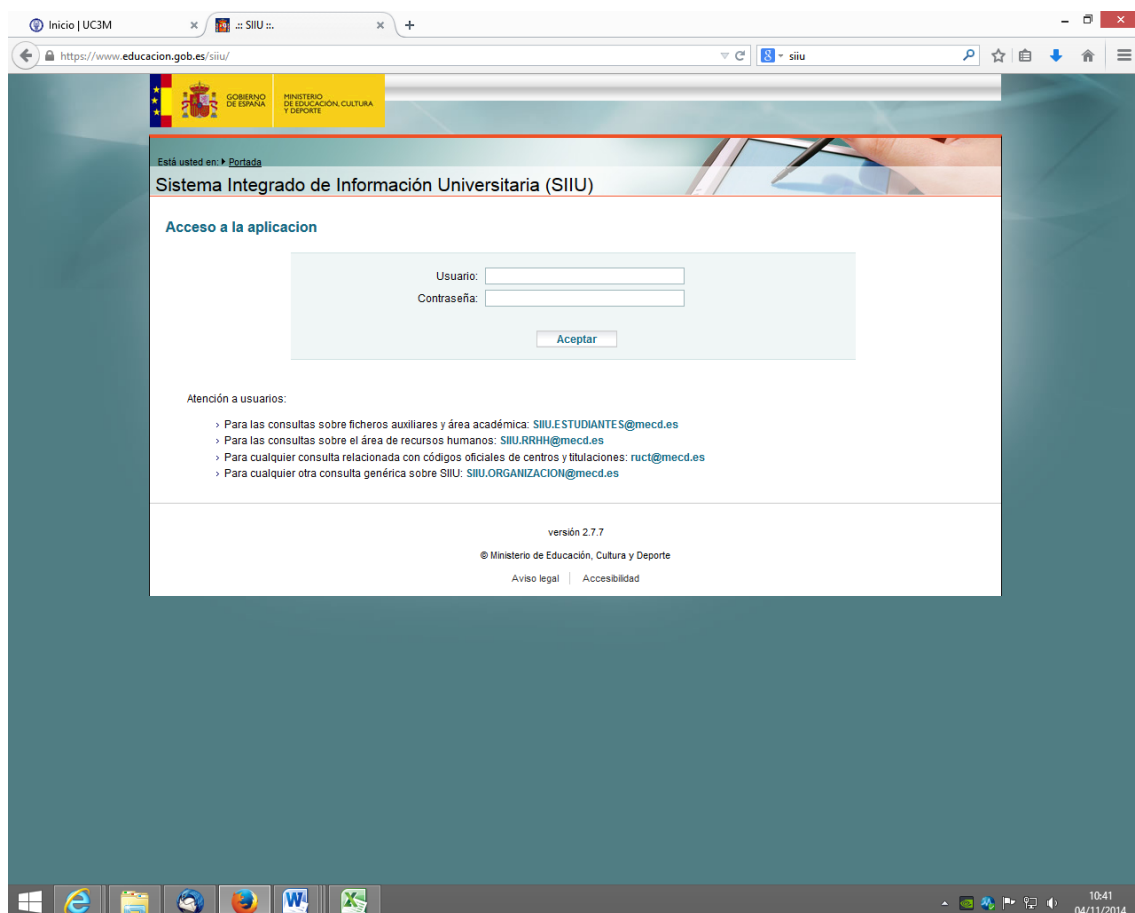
Inicio | UC3M
.:: SIIU ::.
https://www.educacion.gob.es/siiu/
siiu

GOBIERNO DE ESPAÑA
MINISTERIO DE EDUCACIÓN, CULTURA Y DEPORTE

Está usted en: Portada
Sistema Integrado de Información Universitaria (SIIU)

Acceso a la aplicacion

Usuario:
Contraseña:
Aceptar

Atención a usuarios:

› Para las consultas sobre ficheros auxiliares y área académica: SIIU.ESTUDIANTES@mecd.es
› Para las consultas sobre el área de recursos humanos: SIIU.RRHH@mecd.es
› Para cualquier consulta relacionada con códigos oficiales de centros y titulaciones: ruct@mecd.es
› Para cualquier otra consulta genérica sobre SIIU: SIIU.ORGANIZACION@mecd.es

versión 2.7.7
© Ministerio de Educación, Cultura y Deporte
Aviso legal | Accesibilidad

10:41
04/11/2014